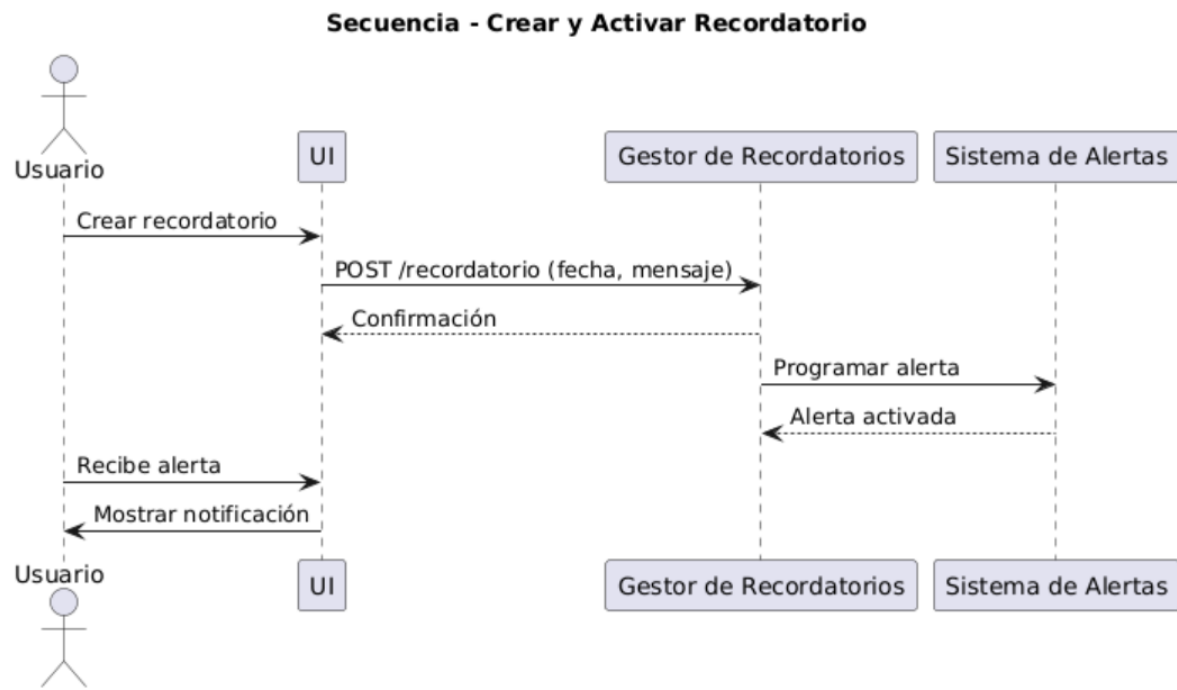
Secuencia - Crear y Activar Recordatorio

Usuario

UI

Gestor de Recordatorios

Sistema de Alertas

Crear recordatorio

POST /recordatorio (fecha, mensaje)

Confirmación

Programar alerta

Alerta activada

Recibe alerta

Mostrar notificación

Usuario

UI

Gestor de Recordatorios

Sistema de Alertas